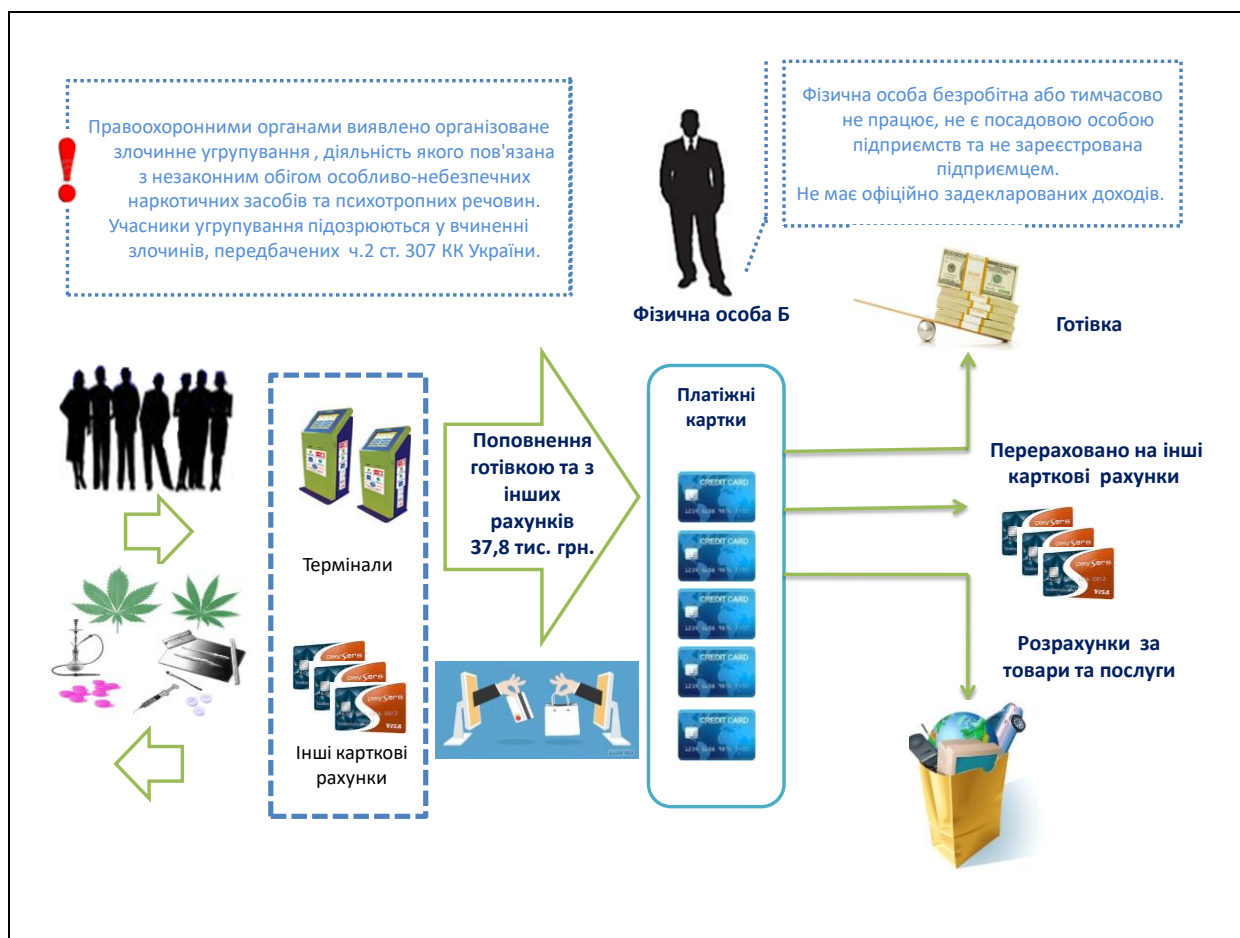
Правоохоронними органами виявлено організоване злочинне угрупування , діяльність якого пов'язана з незаконним обігом особливо-небезпечних наркотичних засобів та психотропних речовин. Учасники угрупування підозрюються у вчиненні злочинів, передбачених ч.2 ст. 307 КК України.

Фізична особа безробітна або тимчасово не працює, не є посадовою особою підприємств та не зареєстрована підприємцем. Не має офіційно задекларованих доходів.

Фізична особа Б

Готівка

Термінали

Інші карткові рахунки

Поповнення готівкою та з інших рахунків 37,8 тис. грн.

Платіжні картки

CREDIT CARD

CREDIT CARD

CREDIT CARD

CREDIT CARD

CREDIT CARD

Перераховано на інші карткові рахунки

Розрахунки за товари та послуги